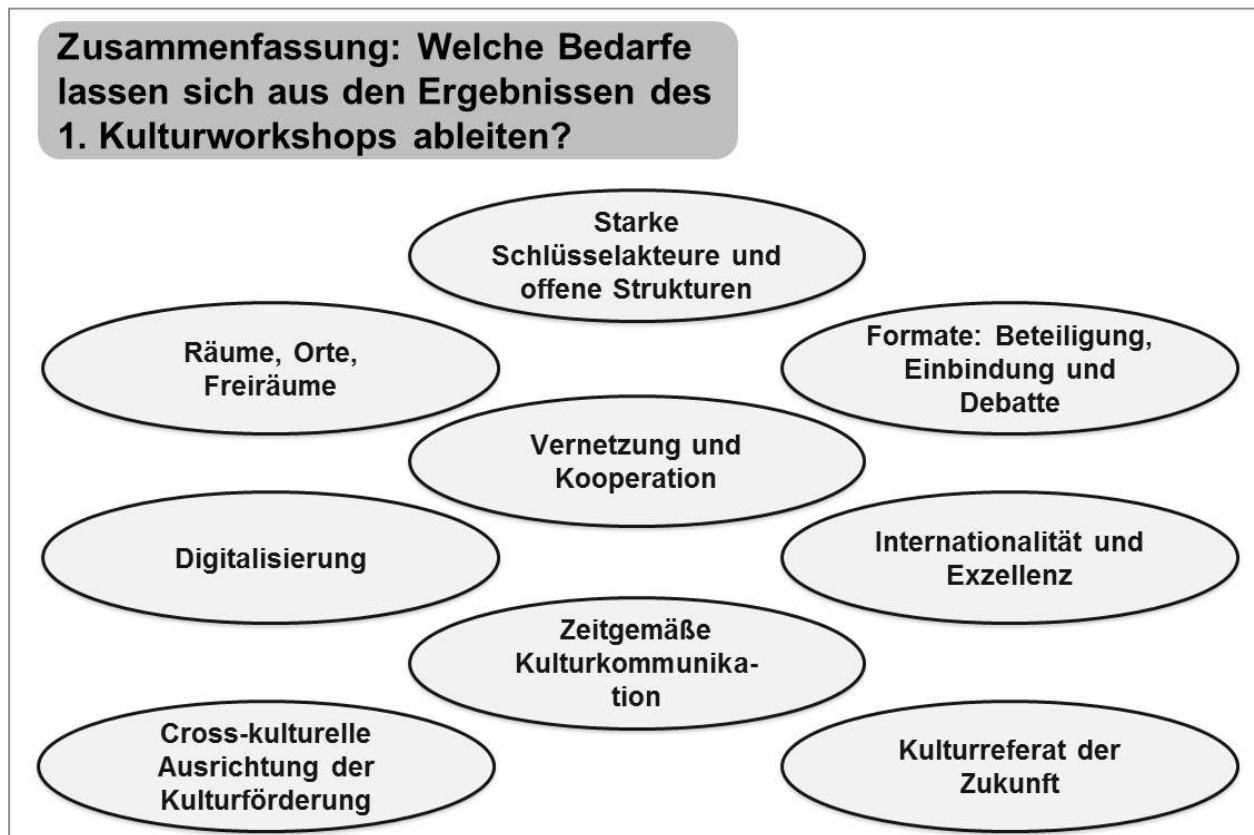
Zusammenfassung: Welche Bedarfe lassen sich aus den Ergebnissen des 1. Kulturworkshops ableiten?

Starke Schlüsselakteure und offene Strukturen

Räume, Orte, Freiräume

Formate: Beteiligung, Einbindung und Debatte

Vernetzung und Kooperation

Digitalisierung

Internationalität und Exzellenz

Zeitgemäße Kulturkommunikation

Cross-kulturelle Ausrichtung der Kulturförderung

Kulturreferat der Zukunft